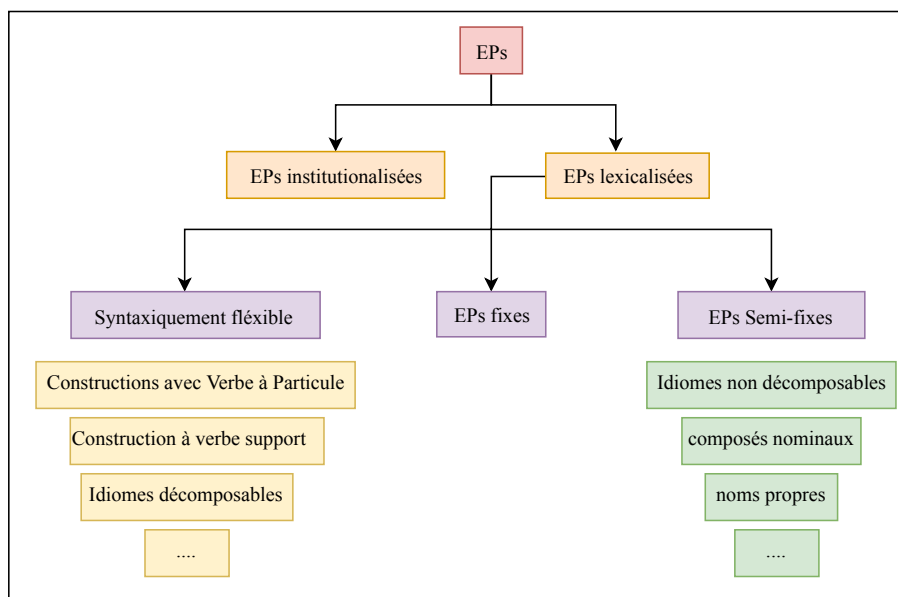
EPs

EPs institutionalisées

EPs lexicalisées

Syntaxiquement fléxible

EPs fixes

EPs Semi-fixes

Constructions avec Verbe à Particule

Construction à verbe support

Idiomes décomposables

....

Idiomes non décomposables

composés nominaux

noms propres

....